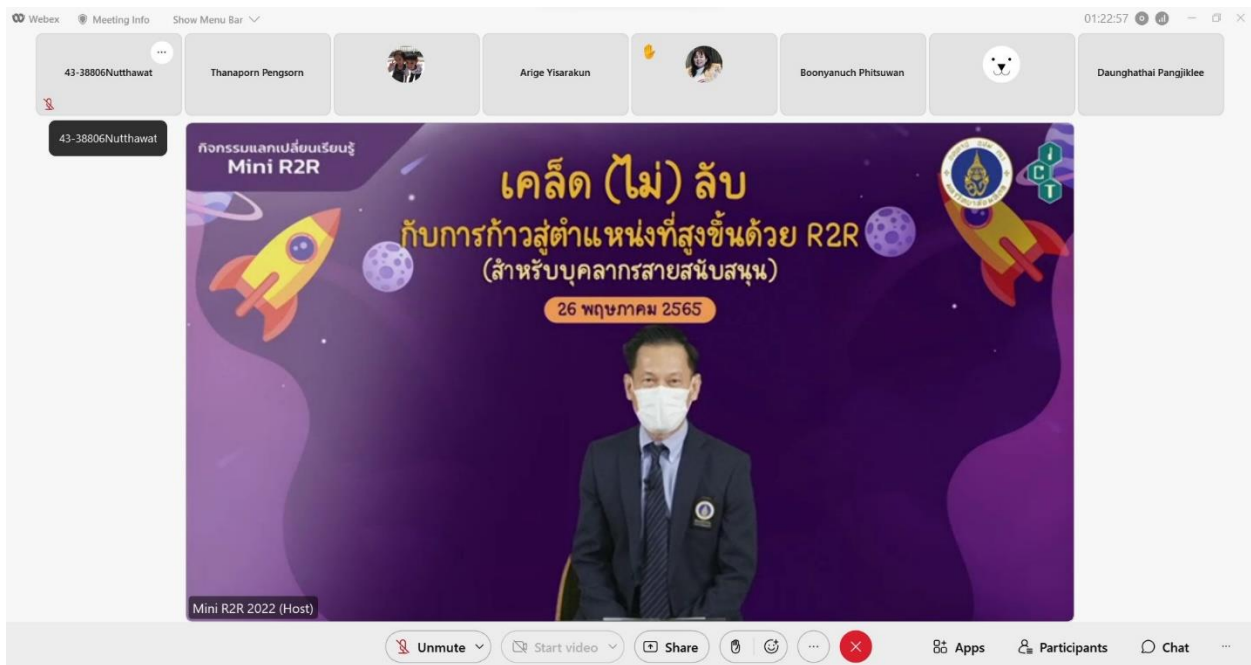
Webex Meeting Info Show Menu Bar

01:22:57

43-38806Nutthawat

Thanaporn Pengsorn

Arige Yisarakun

Boonyanuch Phitsuwan

Daunghathai Pangjiklee

43-38806Nutthawat

กิจกรรมแลกเปลี่ยนเรียนรู้
Mini R2R

เคล็ด (ไม่) ลับ
กับการก้าวสู่ตำแหน่งที่สูงขึ้นด้วย R2R
(สำหรับบุคลากรสายสนับสนุน)

26 พฤษภาคม 2565

ICT

Mini R2R 2022 (Host)

Unmute

Start video

Share

Apps

Participants

Chat